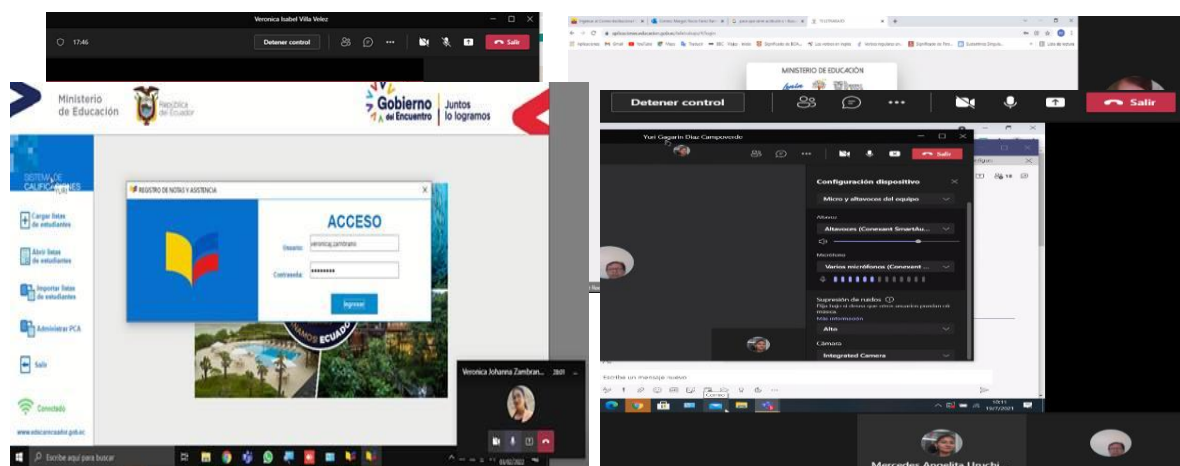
Veronica Isabel Villa Velez
17:46
Detener control
Salir

Ministerio de Educación
República del Ecuador
Gobierno del Encuentro
Juntos lo logramos

SISTEMA DE CALIFICACIONES
Cargar listas de estudiantes
Abrir listas de estudiantes
Importar listas de estudiantes
Administrar PCA
Salir
Conectado
www.educarecuador.gob.ec

REGISTRO DE NOTAS Y ASISTENCIA
ACCESO
Usuario: veronica.zambrano
Contraseña: ••••••••
Ingresar

Veronica Johanna Zambran... 28:01

Escribe aquí para buscar

MINISTERIO DE EDUCACIÓN

Detener control
Salir

Yuri Gagarin Diaz Campoverde
Salir
Configuración dispositivo
Micro y altavoces del equipo
Altavoz
Altavoces (Conexant SmartAu...
Micrófono
Varios micrófonos (Conexant ...
Supresión de ruidos
Más información
Alto
Cámara
Integrated Camera

Escribe un mensaje nuevo

Mercedes Angelita Unuchi